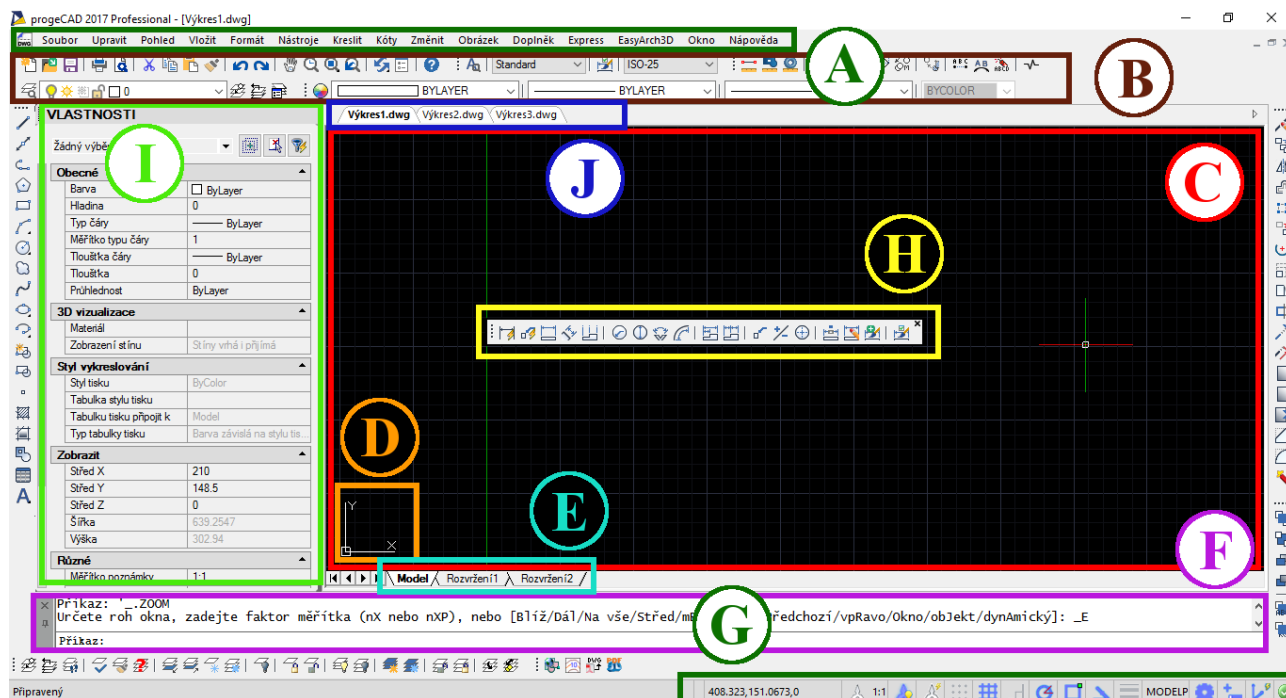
progeCAD 2017 Professional - [Výkres1.dwg]

Soubor Upravit Pohled Vložit Formát Nástroje Kreslit Kóty Změnit Obrázek Doplněk Express EasyArch3D Okno Nápověda

A

B

Standard ISO-25

0 BYLAYER BYLAYER BYCOLOR

VLASTNOSTI

Žádný výběr

I

Obecné

| | |
|---|---|
| Barva | ByLayer |
| Hladina | 0 |
| Typ čáry | ByLayer |
| Měřítko typu čáry | 1 |
| Tloušťka čáry | ByLayer |
| Tloušťka | 0 |
| Průhlednost | ByLayer |

3D vizualizace

| | |
|---|---|
| Materiál | |
| Zobrazení stínu | Stíny vrhá i přijímá |

Styl vykreslování

| | |
|---|---|
| Styl tisku | ByColor |
| Tabulka stylu tisku | |
| Tabulku tisku připojit k | Model |
| Typ tabulky tisku | Barva závislá na stylu tis... |

Zobrazit

| | |
|---|---|
| Střed X | 210 |
| Střed Y | 148.5 |
| Střed Z | 0 |
| Šířka | 639.2547 |
| Výška | 302.94 |

Různé

| | |
|---|---|
| Měřítko poznámky | 1:1 |

Výkres1.dwg Výkres2.dwg Výkres3.dwg

J

C

H

D

E

F

Y

X

Model Rozvržení1 Rozvržení2

Příkaz: '_.ZOOM
Určete roh okna, zadejte faktor měřítka (nX nebo nXP), nebo [Blíž/Dál/Na vše/Střed/m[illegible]ředchozí/vpRavo/Okno/obJekt/dynAmický]: _E

G

Příkaz:

Připravený

408.323,151.0673,0 1:1 MODELP